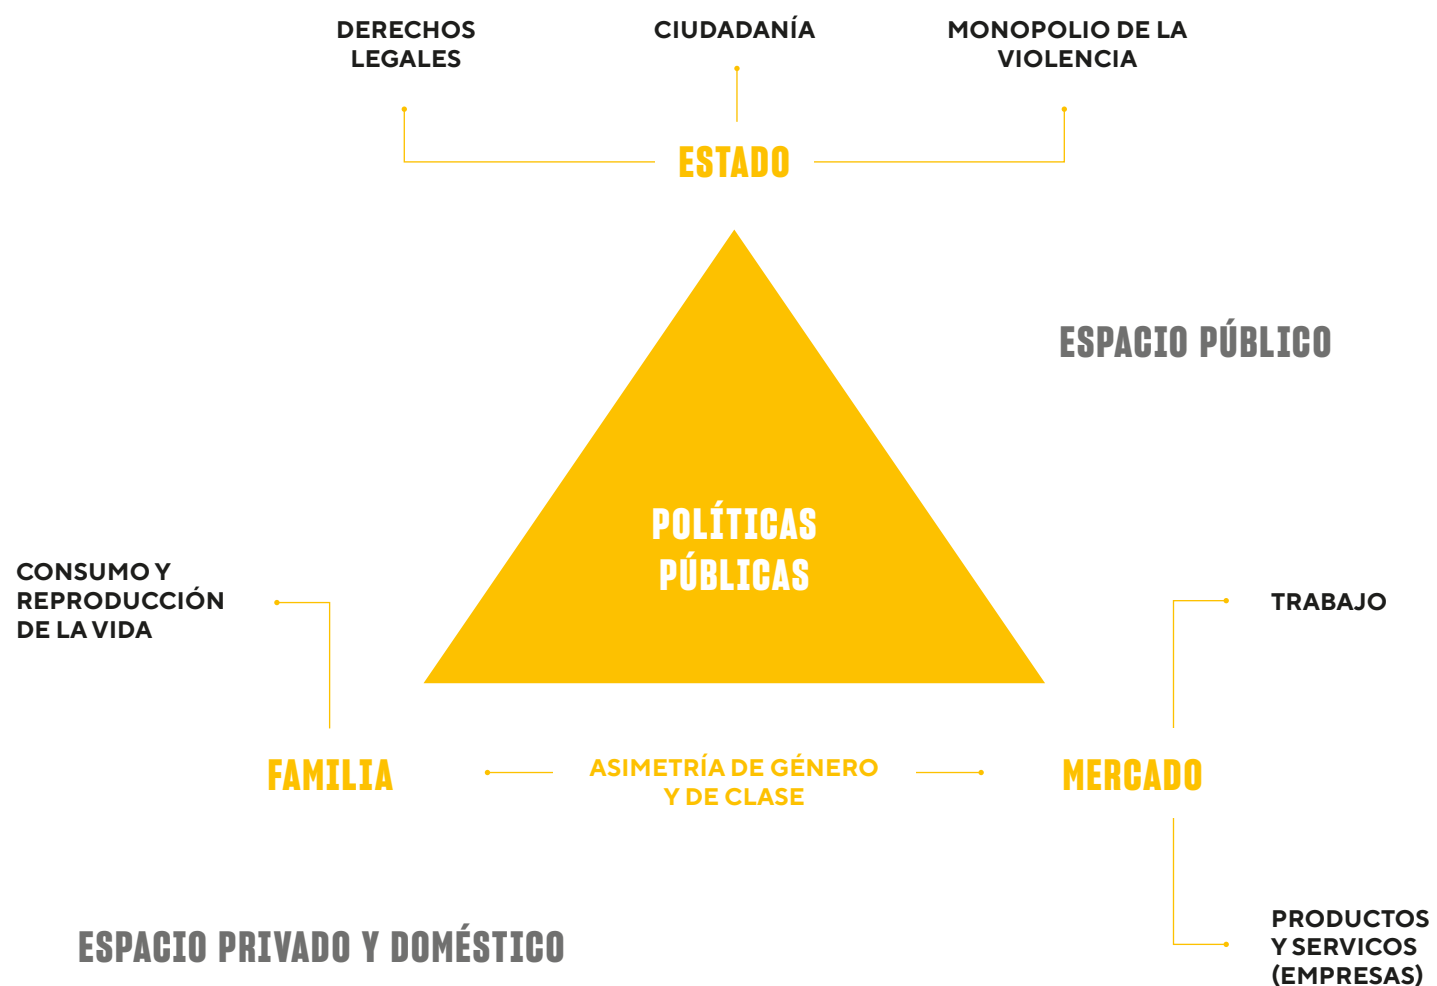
DERECHOS LEGALES

CIUDADANÍA

MONOPOLIO DE LA VIOLENCIA

ESTADO

ESPACIO PÚBLICO

POLÍTICAS PÚBLICAS

CONSUMO Y REPRODUCCIÓN DE LA VIDA

TRABAJO

FAMILIA

ASIMETRÍA DE GÉNERO Y DE CLASE

MERCADO

ESPACIO PRIVADO Y DOMÉSTICO

PRODUCTOS Y SERVICOS (EMPRESAS)